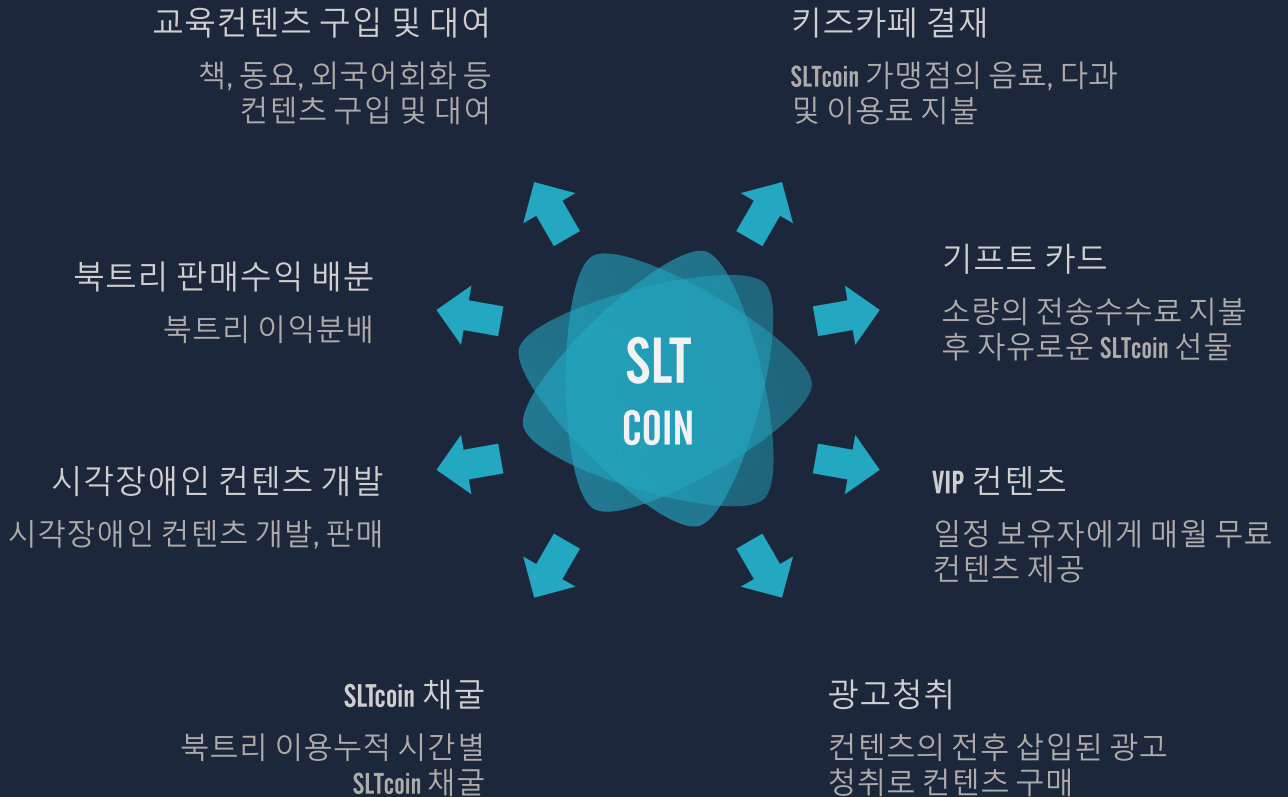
교육컨텐츠 구입 및 대여

책, 동요, 외국어회화 등 컨텐츠 구입 및 대여

키즈카페 결재

SLTcoin 가맹점의 음료, 다과 및 이용료 지불

북트리 판매수익 배분

북트리 이익분배

SLT
COIN

기프트 카드

소량의 전송수수료 지불 후 자유로운 SLTcoin 선물

시각장애인 컨텐츠 개발

시각장애인 컨텐츠 개발, 판매

VIP 컨텐츠

일정 보유자에게 매월 무료 컨텐츠 제공

SLTcoin 채굴

북트리 이용누적 시간별 SLTcoin 채굴

광고청취

컨텐츠의 전후 삽입된 광고 청취로 컨텐츠 구매